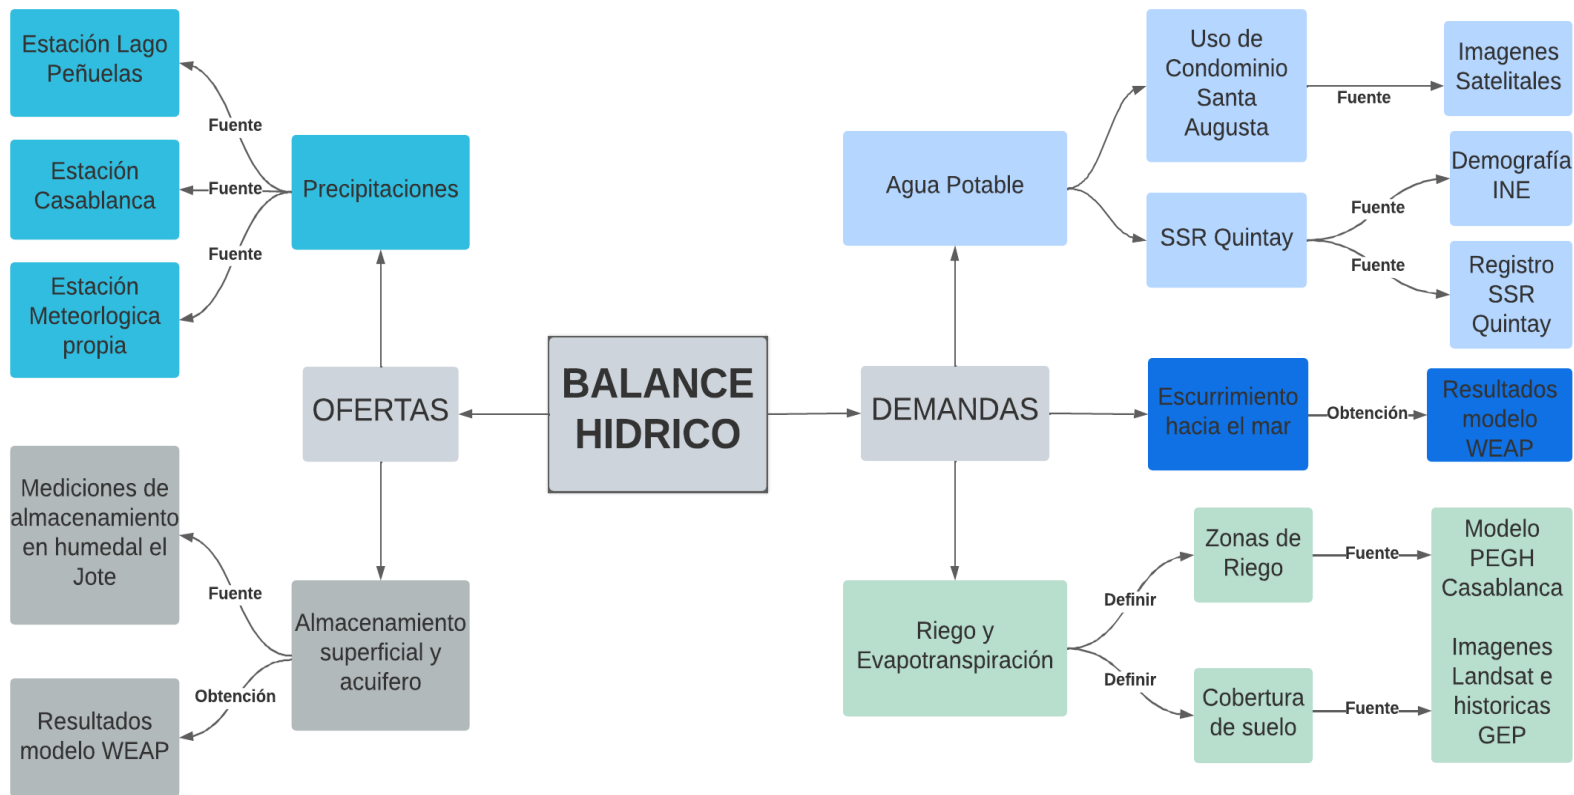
BALANCE HIDRICO

OFERTAS

Precipitaciones

Fuente
Estación Lago Peñuelas

Fuente
Estación Casablanca

Fuente
Estación Meteorlogica propia

Almacenamiento superficial y acuifero

Fuente
Mediciones de almacenamiento en humedal el Jote

Obtención
Resultados modelo WEAP

DEMANDAS

Agua Potable

Uso de Condominio Santa Augusta

Fuente
Imagenes Satelitales

SSR Quintay

Fuente
Demografía INE

Fuente
Registro SSR Quintay

Escurrimiento hacia el mar

Obtención
Resultados modelo WEAP

Riego y Evapotranspiración

Definir
Zonas de Riego

Fuente
Modelo PEGH Casablanca

Definir
Cobertura de suelo

Fuente
Imagenes Landsat e historicas GEP